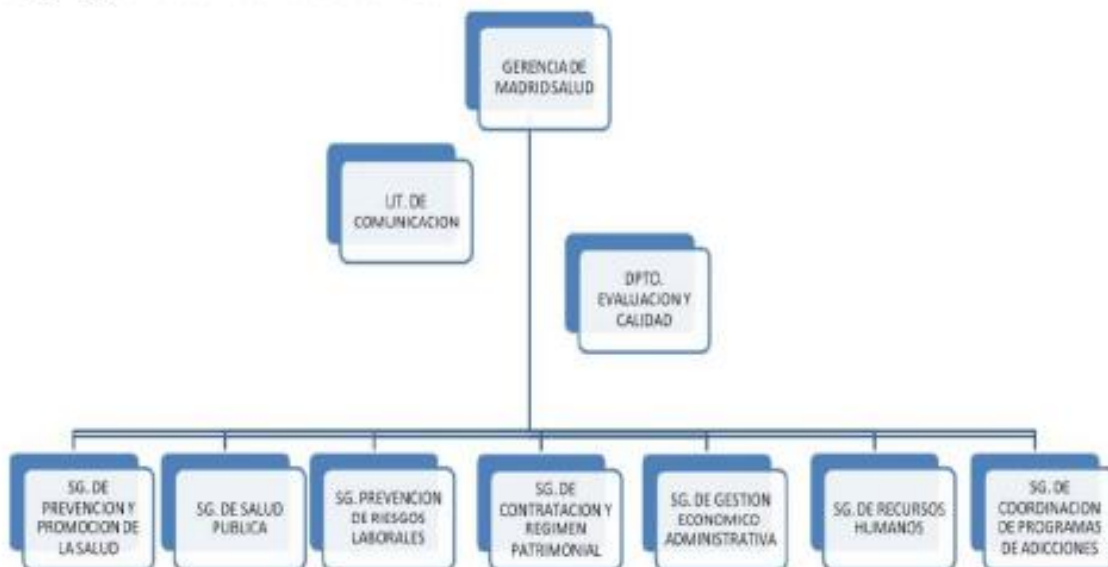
GERENCIA DE MADRIDSALUD

UT. DE COMUNICACION

DPTO. EVALUACION Y CALIDAD

SG. DE PREVENCION Y PROMOCION DE LA SALUD

SG. DE SALUD PUBLICA

SG. PREVENCION DE RIESGOS LABORALES

SG. DE CONTRATACION Y REGIMEN PATRIMONIAL

SG. DE GESTION ECONOMICO ADMINISTRATIVA

SG. DE RECURSOS HUMANOS

SG. DE COORDINACION DE PROGRAMAS DE ADICCIONES